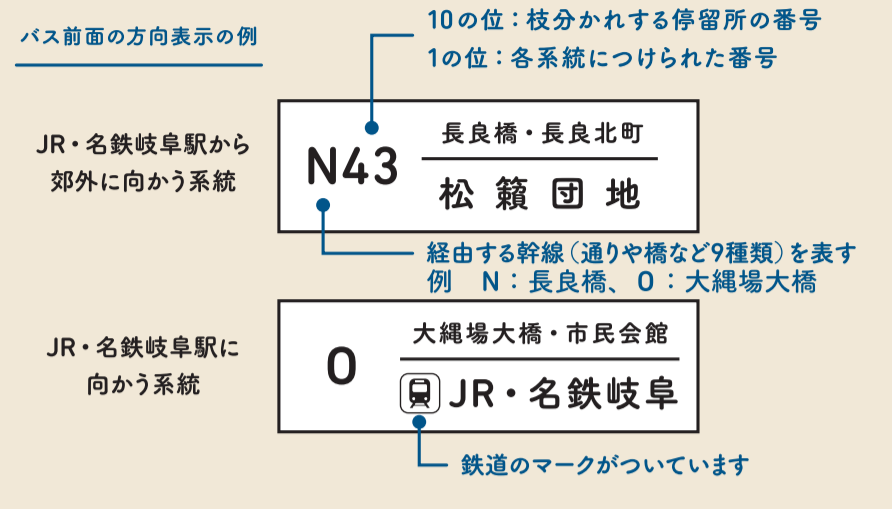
バス前面の方向表示の例

10の位：枝分かれする停留所の番号
1の位：各系統につけられた番号

JR・名鉄岐阜駅から郊外に向かう系統

N43

長良橋・長良北町

松籟団地

経由する幹線（通りや橋など9種類）を表す
例　N：長良橋、O：大縄場大橋

JR・名鉄岐阜駅に向かう系統

O

大縄場大橋・市民会館

JR・名鉄岐阜

鉄道のマークがついています